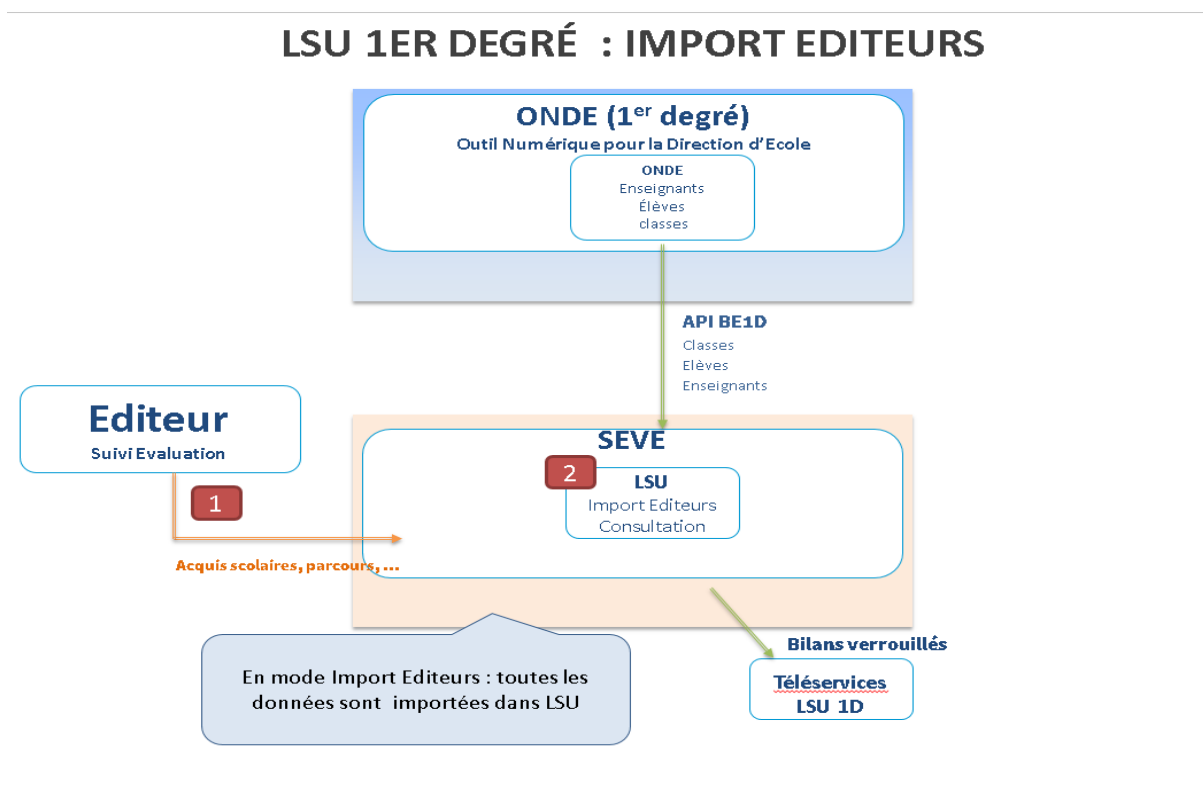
LSU 1ER DEGRÉ : IMPORT EDITEURS

ONDE (1$^{er}$ degré)
Outil Numérique pour la Direction d'Ecole

ONDE
Enseignants
Élèves
classes

API BE1D
Classes
Elèves
Enseignants

Editeur
Suivi Evaluation

1

Acquis scolaires, parcours, ...

SEVE

2

LSU
Import Editeurs
Consultation

Bilans verrouillés

Téléservices
LSU 1D

En mode Import Editeurs : toutes les données sont importées dans LSU